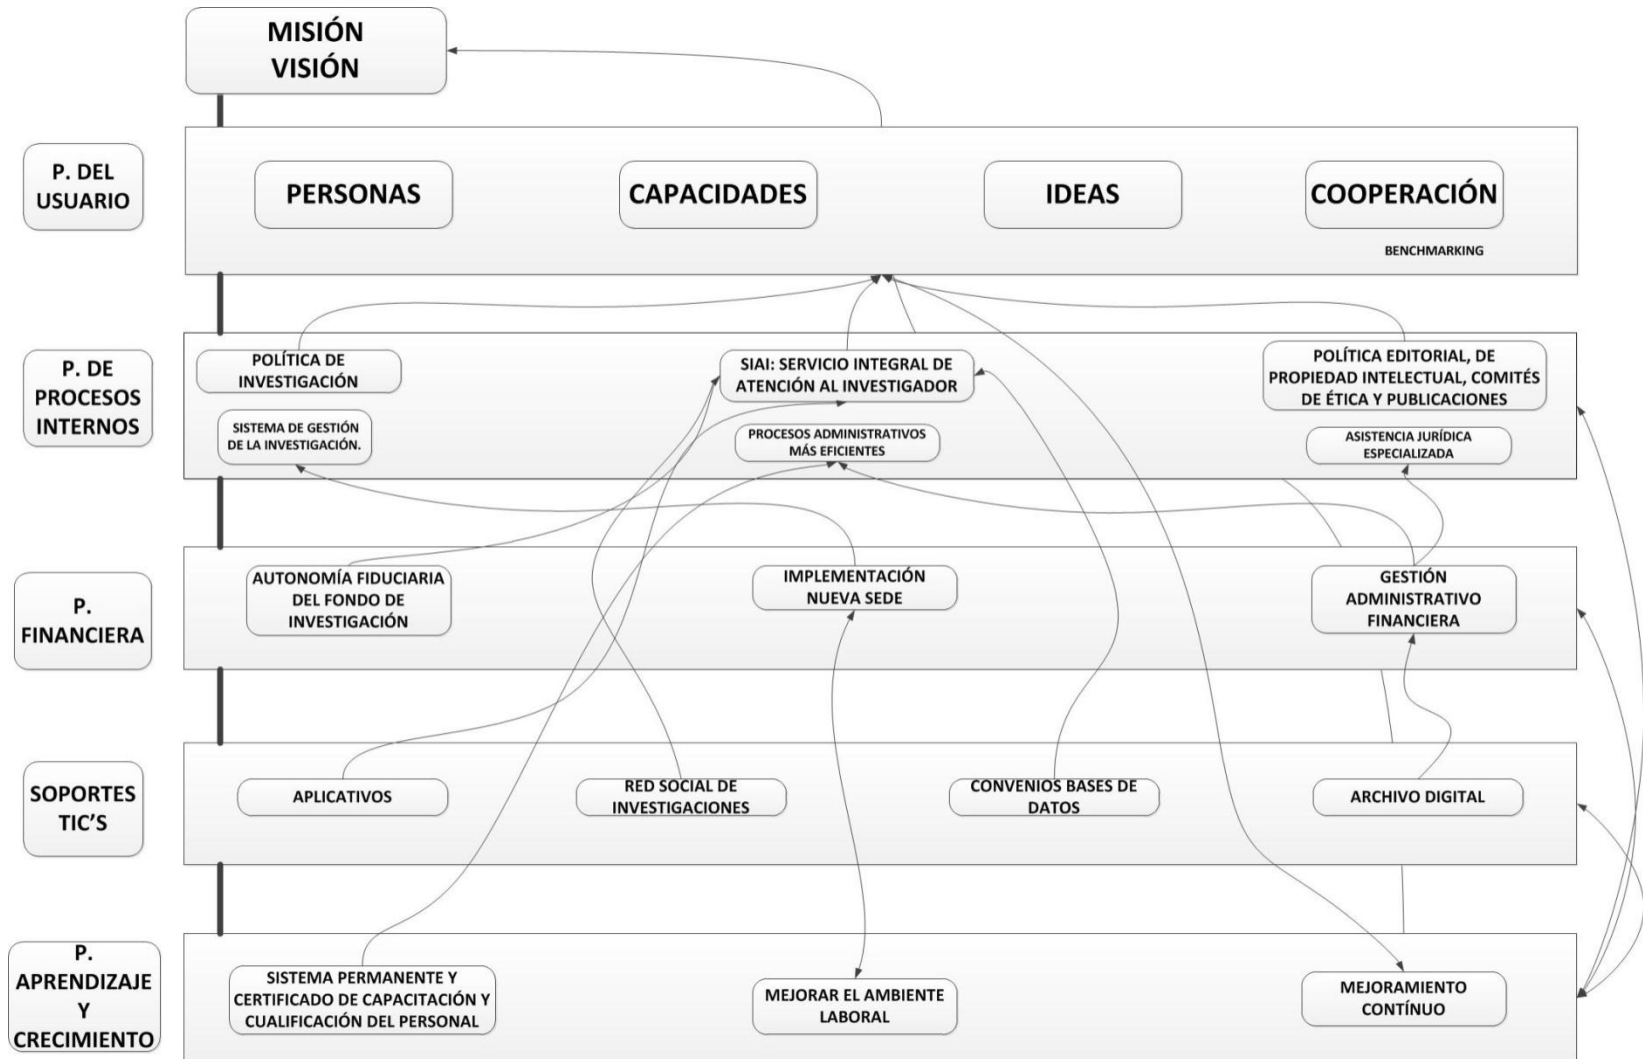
MISIÓN VISIÓN

P. DEL USUARIO

PERSONAS

CAPACIDADES

IDEAS

COOPERACIÓN

BENCHMARKING

P. DE PROCESOS INTERNOS

POLÍTICA DE INVESTIGACIÓN

SIAI: SERVICIO INTEGRAL DE ATENCIÓN AL INVESTIGADOR

POLÍTICA EDITORIAL, DE PROPIEDAD INTELECTUAL, COMITÉS DE ÉTICA Y PUBLICACIONES

SISTEMA DE GESTIÓN DE LA INVESTIGACIÓN.

PROCESOS ADMINISTRATIVOS MÁS EFICIENTES

ASISTENCIA JURÍDICA ESPECIALIZADA

P. FINANCIERA

AUTONOMÍA FIDUCIARIA DEL FONDO DE INVESTIGACIÓN

IMPLEMENTACIÓN NUEVA SEDE

GESTIÓN ADMINISTRATIVO FINANCIERA

SOPORTES TIC'S

APLICATIVOS

RED SOCIAL DE INVESTIGACIONES

CONVENIOS BASES DE DATOS

ARCHIVO DIGITAL

P. APRENDIZAJE Y CRECIMIENTO

SISTEMA PERMANENTE Y CERTIFICADO DE CAPACITACIÓN Y CUALIFICACIÓN DEL PERSONAL

MEJORAR EL AMBIENTE LABORAL

MEJORAMIENTO CONTÍNUO